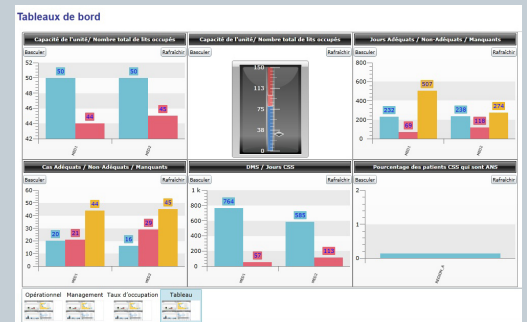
Tableaux de bord

Capacité de l'unité/ Nombre total de lits occupés
Basculer
Rafraîchir
52
50
48
46
44
42
50
44
50
45
MED1
MED2

Capacité de l'unité/ Nombre total de lits occupés
Basculer
Rafraîchir
150
113
75
38
0

Jours Adéquats / Non-Adéquats / Manquants
Basculer
Rafraîchir
800
600
400
200
0
232
69
507
238
118
274
MED1
MED2

Cas Adéquats / Non-Adéquats / Manquants
Basculer
Rafraîchir
60
50
40
30
20
10
0
20
21
44
16
29
45
MED1
MED2

DMS / Jours CSS
Basculer
Rafraîchir
1 k
800
600
400
200
0
764
57
585
113
MED1
MED2

Pourcentage des patients CSS qui sont ANS
Basculer
Rafraîchir
2
1
0
MEDICAL A

Opérationnel
Management
Taux d'occupation
Tableau